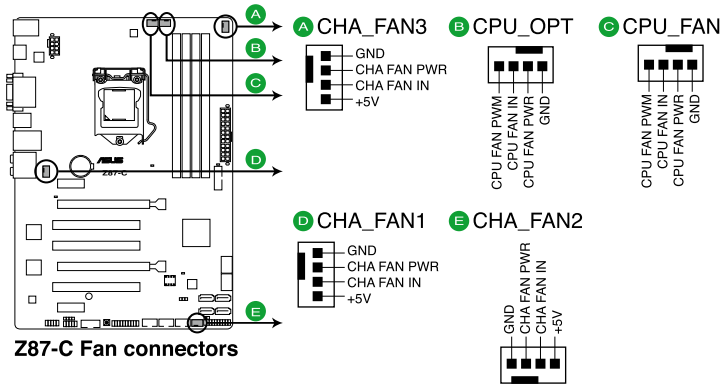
A
B
C
D
E
ASUS
Z87-C

A CHA_FAN3
GND
CHA FAN PWR
CHA FAN IN
+5V

B CPU_OPT
CPU FAN PWM
CPU FAN IN
CPU FAN PWR
GND

C CPU_FAN
CPU FAN PWM
CPU FAN IN
CPU FAN PWR
GND

D CHA_FAN1
GND
CHA FAN PWR
CHA FAN IN
+5V

E CHA_FAN2
GND
CHA FAN PWR
CHA FAN IN
+5V

Z87-C Fan connectors